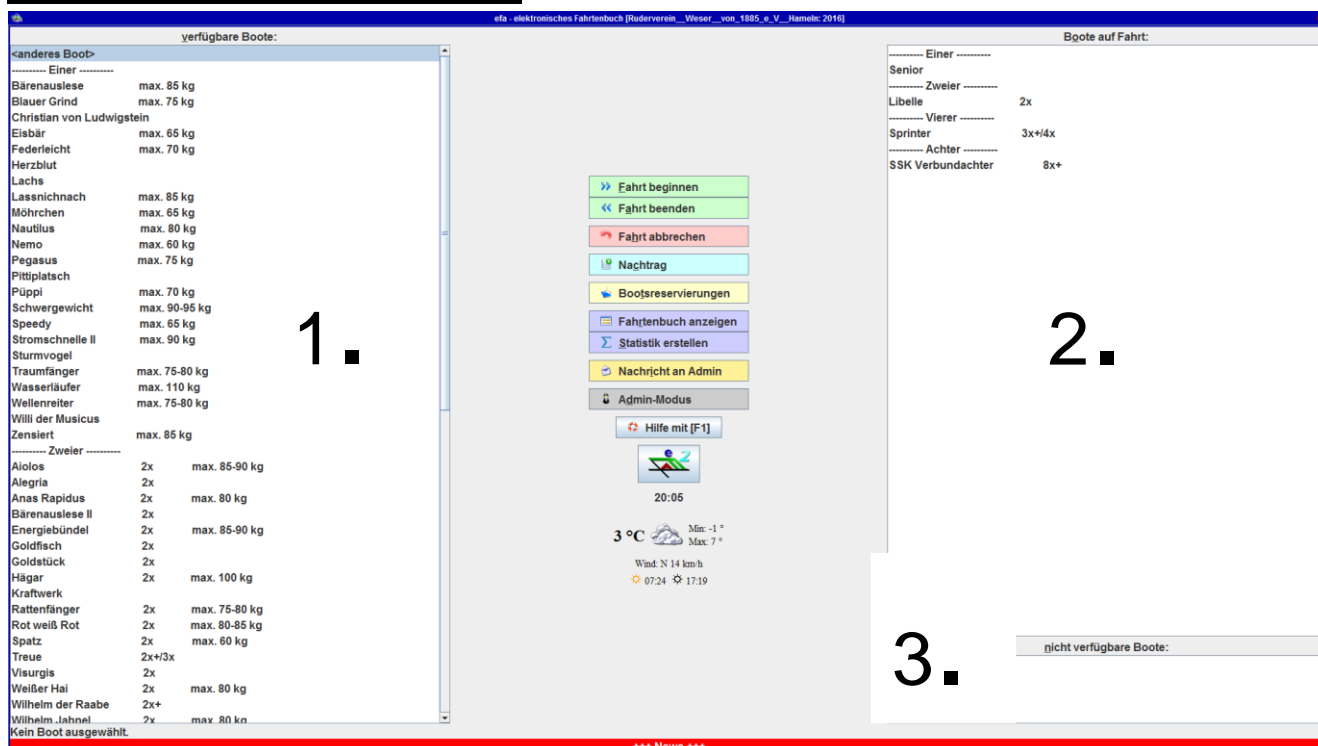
efa - elektronisches Fahrtenbuch [Ruderverein__Weser__von_1885_e_V__Hameln: 2016]

verfügbare Boote:

<anderes Boot>
---------- Einer ----------
Bärenauslese max. 85 kg
Blauer Grind max. 75 kg
Christian von Ludwigstein
Eisbär max. 65 kg
Federleicht max. 70 kg
Herzblut
Lachs
Lassnichnach max. 85 kg
Möhrchen max. 65 kg
Nautilus max. 80 kg
Nemo max. 60 kg
Pegasus max. 75 kg
Pittiplatsch
Püppi max. 70 kg
Schwergewicht max. 90-95 kg
Speedy max. 65 kg
Stromschnelle II max. 90 kg
Sturmvogel
Traumfänger max. 75-80 kg
Wasserläufer max. 110 kg
Wellenreiter max. 75-80 kg
Willi der Musicus
Zensiert max. 85 kg
---------- Zweier ----------
Aiolos 2x max. 85-90 kg
Alegria 2x
Anas Rapidus 2x max. 80 kg
Bärenauslese II 2x
Energiebündel 2x max. 85-90 kg
Goldfisch 2x
Goldstück 2x
Hägar 2x max. 100 kg
Kraftwerk
Rattenfänger 2x max. 75-80 kg
Rot weiß Rot 2x max. 80-85 kg
Spatz 2x max. 60 kg
Treue 2x+/3x
Visurgis 2x
Weißer Hai 2x max. 80 kg
Wilhelm der Raabe 2x+
Wilhelm Jahnel 2x max. 80 kg

1.

Fahrt beginnen
Fahrt beenden
Fahrt abbrechen
Nachtrag
Bootsreservierungen
Fahrtenbuch anzeigen
Statistik erstellen
Nachricht an Admin
Admin-Modus
Hilfe mit [F1]

20:05

3 °C Min: -1 ° Max: 7 °
Wind: N 14 km/h
07:24 17:19

Boote auf Fahrt:

---------- Einer ----------
Senior
---------- Zweier ----------
Libelle 2x
---------- Vierer ----------
Sprinter 3x+/4x
---------- Achter ----------
SSK Verbundachter 8x+

2.

3.

nicht verfügbare Boote:

Kein Boot ausgewählt.
+++ News +++